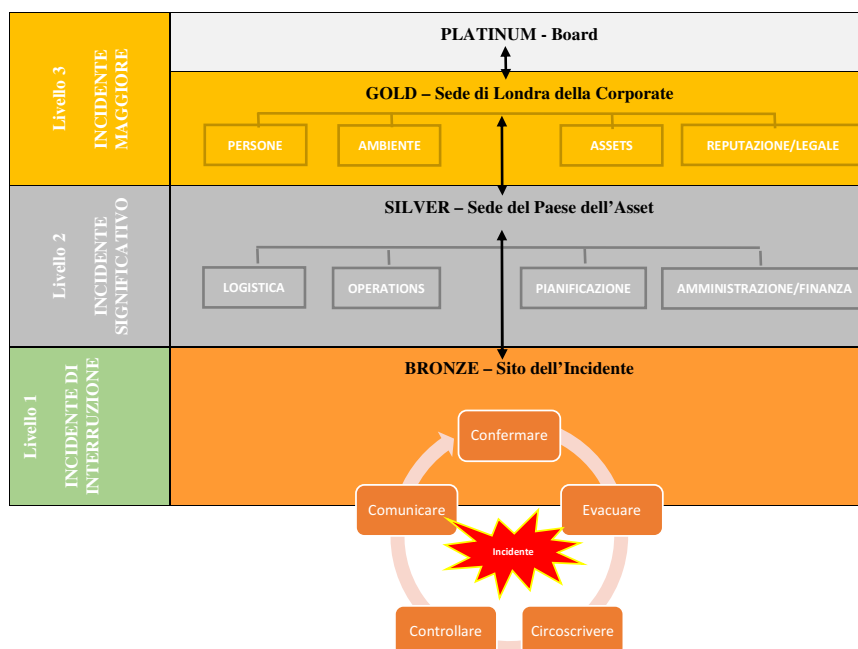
Livello 3
INCIDENTE MAGGIORE

PLATINUM - Board

GOLD – Sede di Londra della Corporate

PERSONE
AMBIENTE
ASSETS
REPUTAZIONE/LEGALE

Livello 2
INCIDENTE SIGNIFICATIVO

SILVER – Sede del Paese dell'Asset

LOGISTICA
OPERATIONS
PIANIFICAZIONE
AMMINISTRAZIONE/FINANZA

Livello 1
INCIDENTE DI INTERRUZIONE

BRONZE – Sito dell'Incidente

Confermare
Evacuare
Circoscrivere
Controllare
Comunicare
Incidente